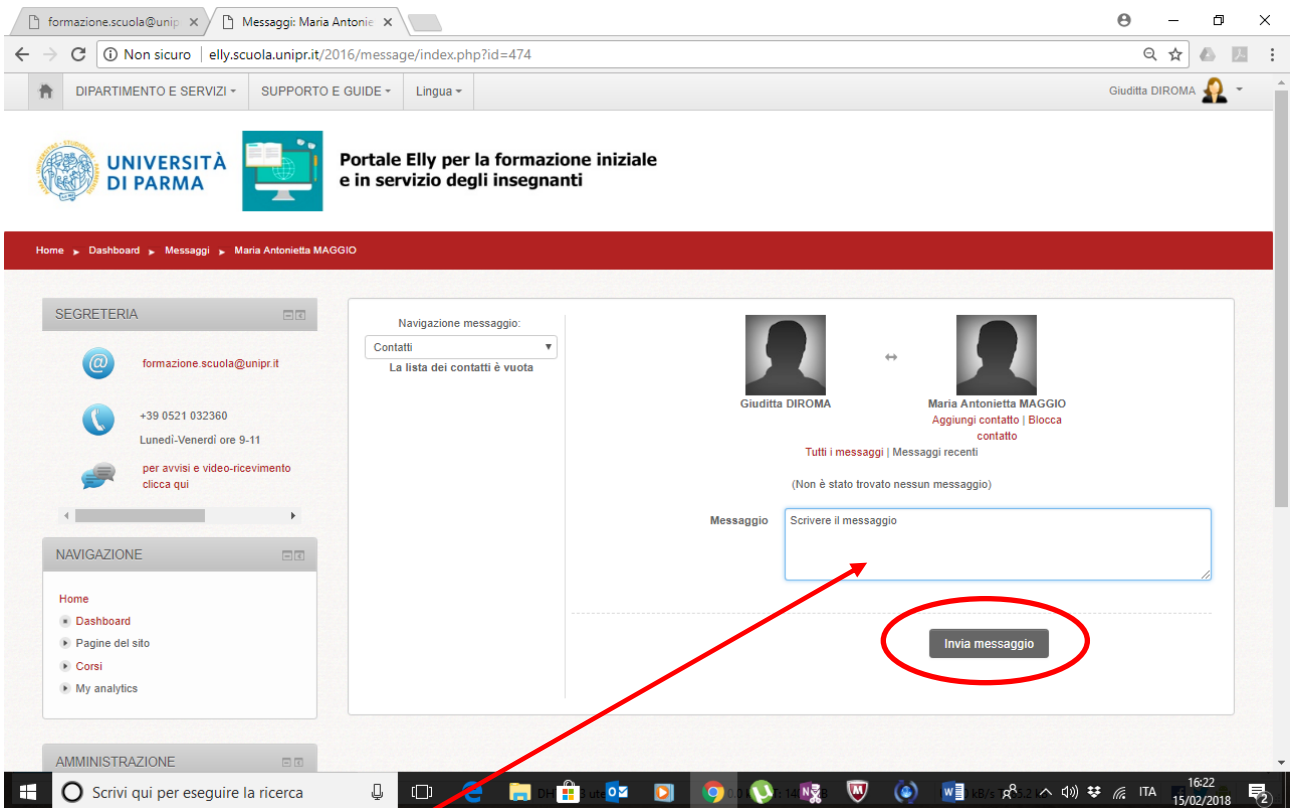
formazione.scuola@unip ×
Messaggi: Maria Antonie ×

Non sicuro | elly.scuola.unipr.it/2016/message/index.php?id=474

DIPARTIMENTO E SERVIZI ▾ SUPPORTO E GUIDE ▾ Lingua ▾
Giuditta DIROMA

UNIVERSITÀ DI PARMA

Portale Elly per la formazione iniziale e in servizio degli insegnanti

Home ▸ Dashboard ▸ Messaggi ▸ Maria Antonietta MAGGIO

SEGRETERIA

formazione.scuola@unipr.it

+39 0521 032360
Lunedì-Venerdì ore 9-11

per avvisi e video-ricevimento clicca qui

NAVIGAZIONE

Home
Dashboard
Pagine del sito
Corsi
My analytics

AMMINISTRAZIONE

Navigazione messaggio:
Contatti
La lista dei contatti è vuota

Giuditta DIROMA
↔
Maria Antonietta MAGGIO
Aggiungi contatto | Blocca contatto

Tutti i messaggi | Messaggi recenti

(Non è stato trovato nessun messaggio)

Messaggio
Scrivere il messaggio

Invia messaggio

Scrivi qui per eseguire la ricerca
ITA
16:22
15/02/2018